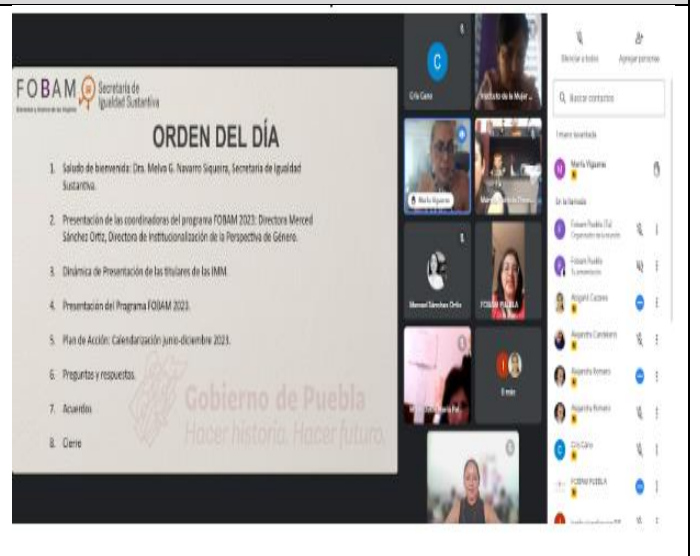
FOBAM Secretaría de Igualdad Sustantiva

ORDEN DEL DÍA

1. Saludo de bienvenida: Dra. Melva G. Navarro Siqueira, Secretaria de Igualdad Sustantiva.

2. Presentación de las coordinadoras del programa FOBAM 2023: Directora Merced Sánchez Ortiz, Directora de Institucionalización de la Perspectiva de Género.

3. Dinámica de Presentación de las titulares de las IMM.

4. Presentacion del Programa FOBAM 2023.

5. Plan de Acción: Calendarización junio-diciembre 2023.

6. Preguntas y respuestas.

7. Acuerdos

8. Cierre

Gobierno de Puebla
Hacer historia. Hacer futuro.

Cris Cano
Merced Sánchez Ortiz
FOBAM PUEBLA
8 más

Silenciar a todos
Agregar personas
Buscar contactos
Marla Viguera
FOBAM PUEBLA
Cris Cano
Alejandra Romero
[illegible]